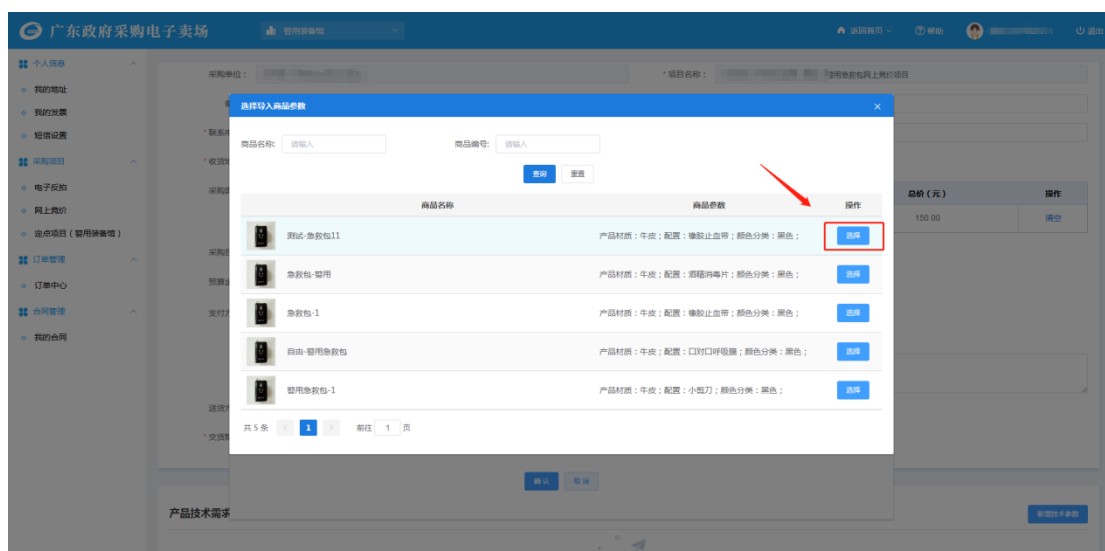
广东政府采购电子卖场

警用装备馆

返回首页 ⌄　帮助　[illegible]　退出

个人信息
我的地址
我的发票
短信设置
采购项目
电子反拍
网上竞价
定点项目（警用装备馆）
订单管理
订单中心
合同管理
我的合同

采购单位：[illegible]　* 项目名称：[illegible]警用急救包网上竞价项目

* 联系
* 收货
采购
采购
预算
支付
送货
* 交货

总价（元）　操作
150.00　清空

选择导入商品参数 ×

商品名称: 请输入　商品编号: 请输入

查询　重置

| 商品名称 | 商品参数 | 操作 |
|---|---|---|
| 测试-急救包11 | 产品材质：牛皮；配置：橡胶止血带；颜色分类：黑色； | 选择 |
| 急救包-警用 | 产品材质：牛皮；配置：酒精消毒片；颜色分类：黑色； | 选择 |
| 急救包-1 | 产品材质：牛皮；配置：橡胶止血带；颜色分类：黑色； | 选择 |
| 自由-警用急救包 | 产品材质：牛皮；配置：口对口呼吸膜；颜色分类：黑色； | 选择 |
| 警用急救包-1 | 产品材质：牛皮；配置：小剪刀；颜色分类：黑色； | 选择 |

共 5 条 < 1 > 前往 1 页

确认　取消

产品技术需求　新增技术参数